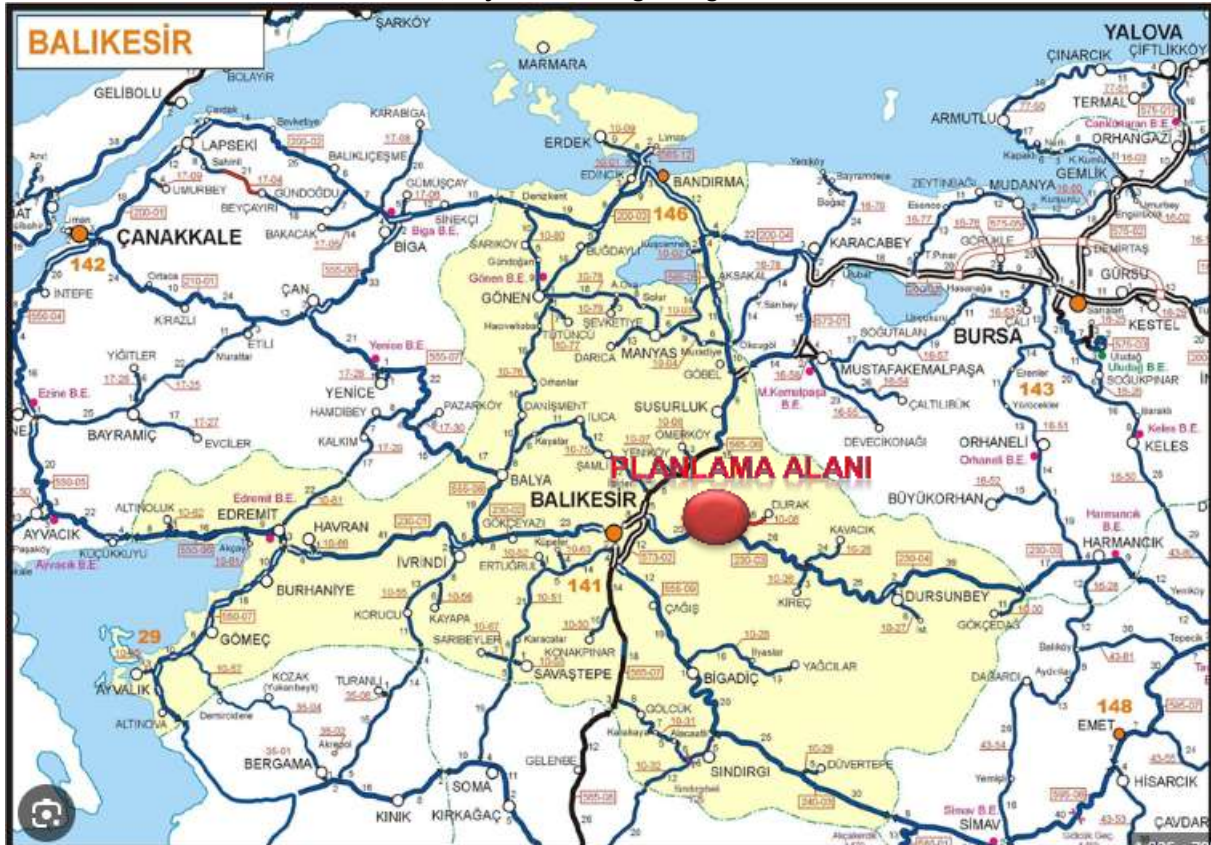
BALIKESİR

ŞARKÖY
MARMARA
YALOVA
ÇINARCIK
ÇİFTLİKKÖY
TERMAL
ARMUTLU
ORHANGAZİ
GELİBOLU
BOLAYIR
LAPSEKİ
KARABİGA
ERDEK
BANDIRMA
GEMLİK
MUDANYA
UMURBEY
BALIKLIÇEŞME
GÜNDOĞDU
BEYÇAYIRI
GÜMÜŞÇAY
SİNEKÇİ
ZEYTİNBAĞI
ÇANAKKALE
BAKACAK
BİGA
Biga B.E.
146
KARACABEY
GÖRÜKLE
DEMİRTAŞ
GÜRSU
142
SARIKÖY
BUĞDAYLI
AKSAKAL
ÇAN
Gönen B.E.
GÖNEN
KESTEL
BURSA
İNTEPE
KİRAZLI
ETİLİ
ŞEVKETİYE
TÜTÜNCÜ
DARICA
MANYAS
SOĞUTALAN
Yenice B.E.
MUSTAFAKEMALPAŞA
M.Kemalpaşa B.E.
143
SOĞUKPINAR
YİĞİTLER
Ezine B.E.
YENİCE
GÖBEL
ÇALTILIBÜK
HAMDİBEY
PAZARKÖY
DANİŞMENT
ILICA
SUSURLUK
ÖMERKÖY
BAYRAMİÇ
EVCİLER
KALKIM
DEVECİKONAĞI
ORHANELİ
Orhaneli B.E.
KELES
Keles B.E.
PLANLAMA ALANI
BALYA
BALIKESİR
Edremit B.E.
ALTINOLUK
EDREMİT
HAVRAN
GÖKÇEYAZI
DURAK
BÜYÜKORHAN
AYVACIK
KÜÇÜKKUYU
Ayvacık B.E.
KAVACIK
HARMANCIK
Harmancık B.E.
İVRİNDİ
ERTUĞRUL
141
KİREÇ
DURSUNBEY
BURHANİYE
KORUCU
KAYAPA
ÇAĞIŞ
GÖKÇEDAĞ
29
GÖMEÇ
SARIBEYLER
KONAKPINAR
YAĞCILAR
KOZAK
TURANLI
SAVAŞTEPE
BİGADİÇ
DAĞARDI
AYVALIK
ALTINOVA
GÖLCÜK
148
EMET
BERGAMA
SINDIRGI
DÜVERTEPE
HİSARCIK
SOMA
GELENBE
KINIK
KIRKAĞAÇ
SİMAV
Simav B.E.
ÇAVDAR